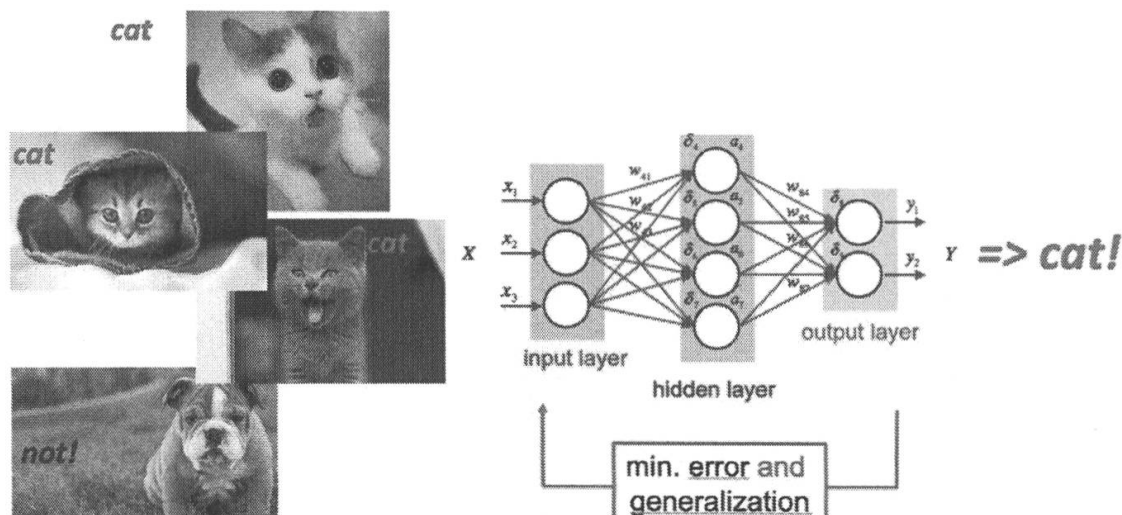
cat

cat

cat

not!

X

$x_1$

$x_2$

$x_3$

$w_{41}$

$w_{42}$

$w_{43}$

$\delta_4$ $a_4$

$\delta_5$ $a_5$

$\delta_6$ $a_6$

$\delta_7$ $a_7$

$w_{84}$

$w_{85}$

$w_{86}$

$w_{87}$

$\delta_8$

$\delta_9$

$y_1$

$y_2$

Y => cat!

input layer

hidden layer

output layer

min. error and generalization